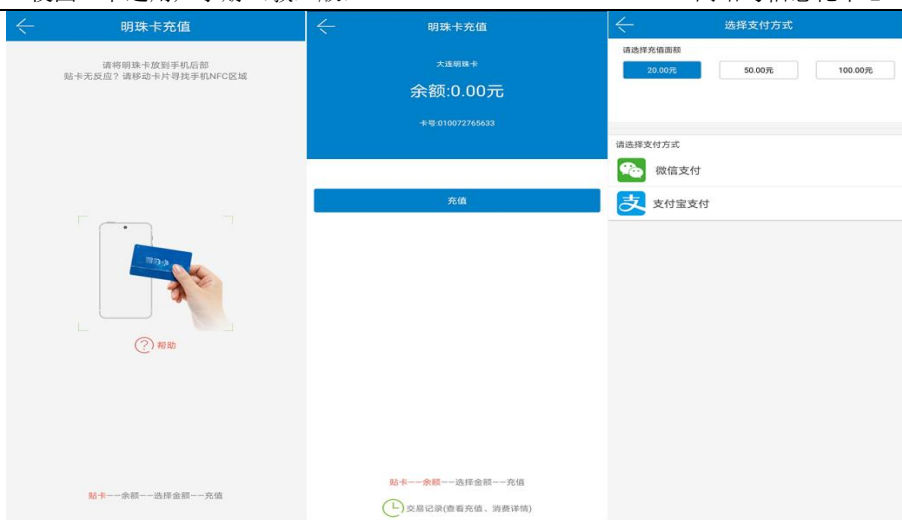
明珠卡充值

请将明珠卡放到手机后部
贴卡无反应？请移动卡片寻找手机NFC区域

帮助

贴卡——余额——选择金额——充值

明珠卡充值

大连明珠卡

余额:0.00元

卡号:010072765633

充值

贴卡——余额——选择金额——充值

交易记录(查看充值、消费详情)

选择支付方式

请选择充值面额

20.00元

50.00元

100.00元

请选择支付方式

微信支付

支付宝支付